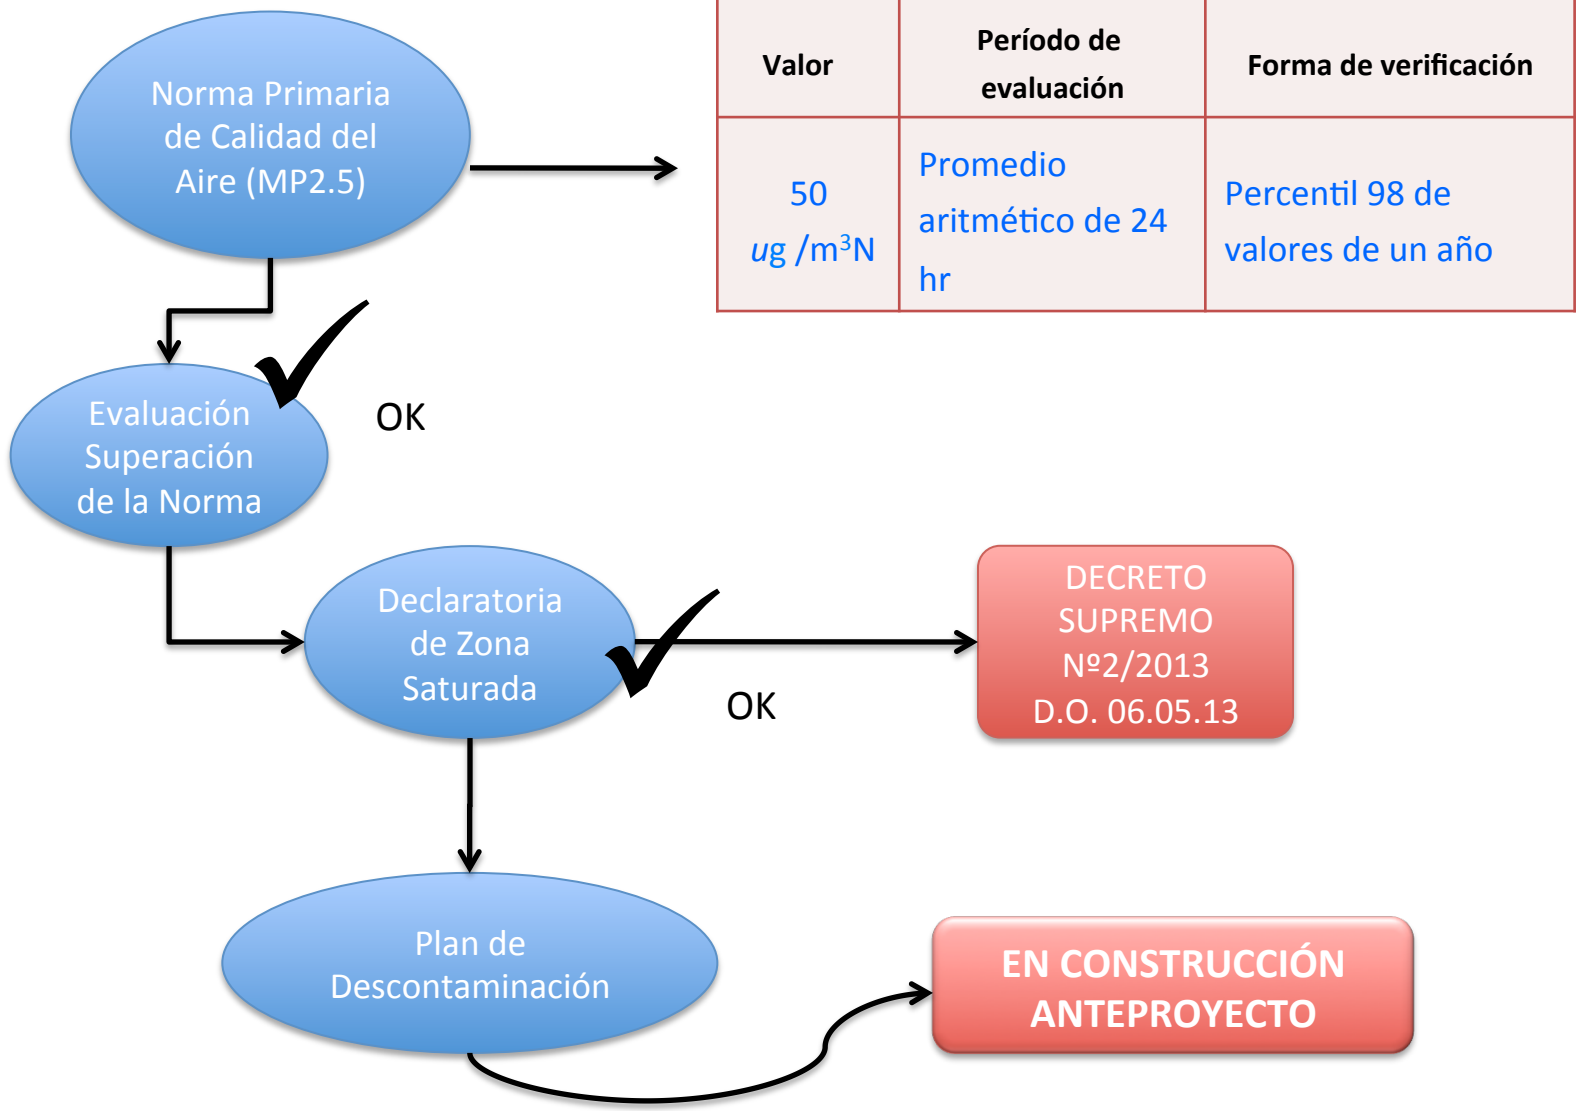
Norma Primaria de Calidad del Aire (MP2.5)

| Valor | Período de evaluación | Forma de verificación |
|---|---|---|
| 50 $ug\ /m^3N$ | Promedio aritmético de 24 hr | Percentil 98 de valores de un año |

Evaluación Superación de la Norma

OK

Declaratoria de Zona Saturada

OK

DECRETO SUPREMO Nº2/2013 D.O. 06.05.13

Plan de Descontaminación

EN CONSTRUCCIÓN ANTEPROYECTO